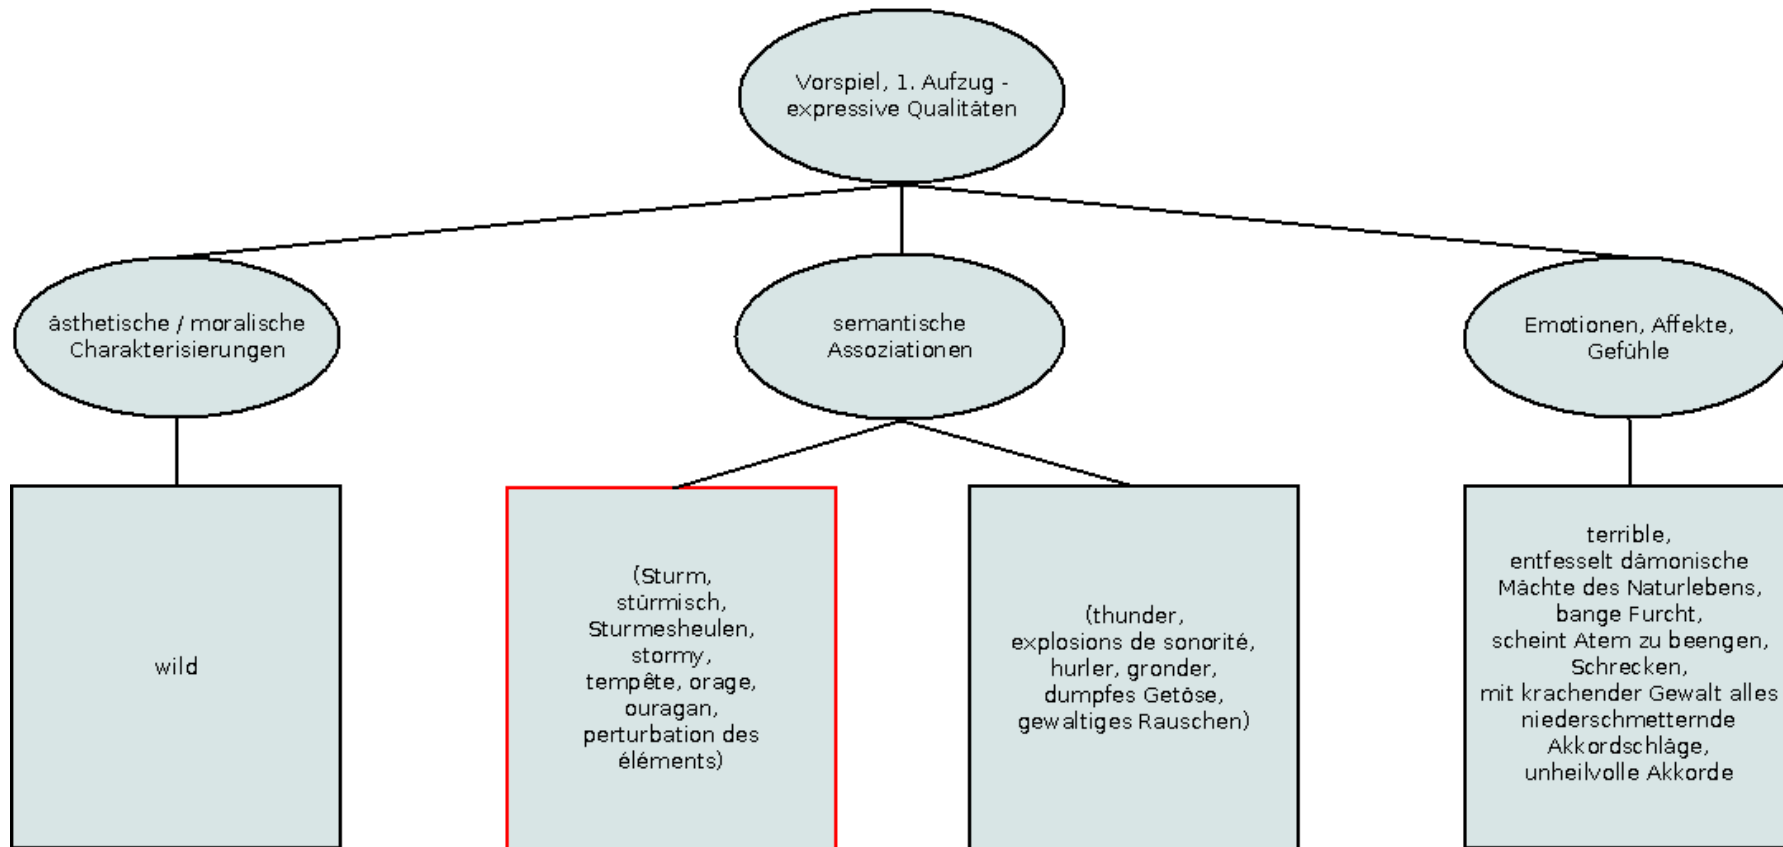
Vorspiel, 1. Aufzug - expressive Qualitäten

ästhetische / moralische Charakterisierungen

semantische Assoziationen

Emotionen, Affekte, Gefühle

wild

(Sturm, stürmisch, Sturmesheulen, stormy, tempête, orage, ouragan, perturbation des éléments)

(thunder, explosions de sonorité, hurler, gronder, dumpfes Getöse, gewaltiges Rauschen)

terrible, entfesselt dämonische Mächte des Naturlebens, bange Furcht, scheint Atem zu beengen, Schrecken, mit krachender Gewalt alles niederschmetternde Akkordschläge, unheilvolle Akkorde